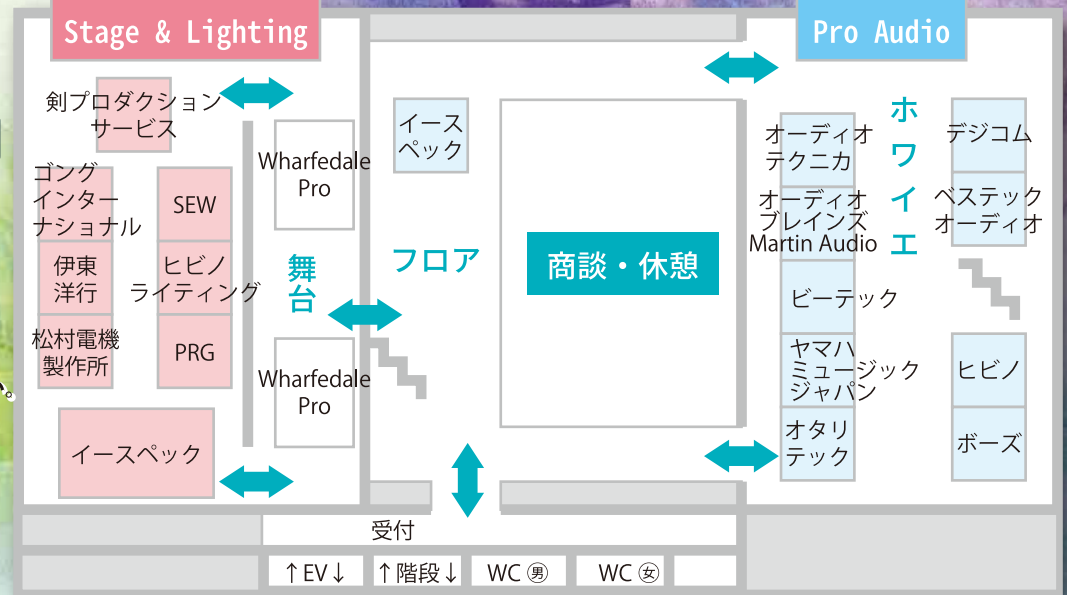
Stage & Lighting

剣プロダクションサービス

ゴングインターナショナル

伊東洋行

松村電機製作所

SEW

ヒビノライティング

PRG

イースペック

Wharfedale Pro

Wharfedale Pro

舞台

イースペック

フロア

商談・休憩

Pro Audio

オーディオテクニカ

オーディオブレインズ Martin Audio

ビーテック

ヤマハミュージックジャパン

オタリテック

ホワイエ

デジコム

ベステックオーディオ

ヒビノ

ボーズ

受付

↑EV↓

↑階段↓

WC ㊚

WC ㊛